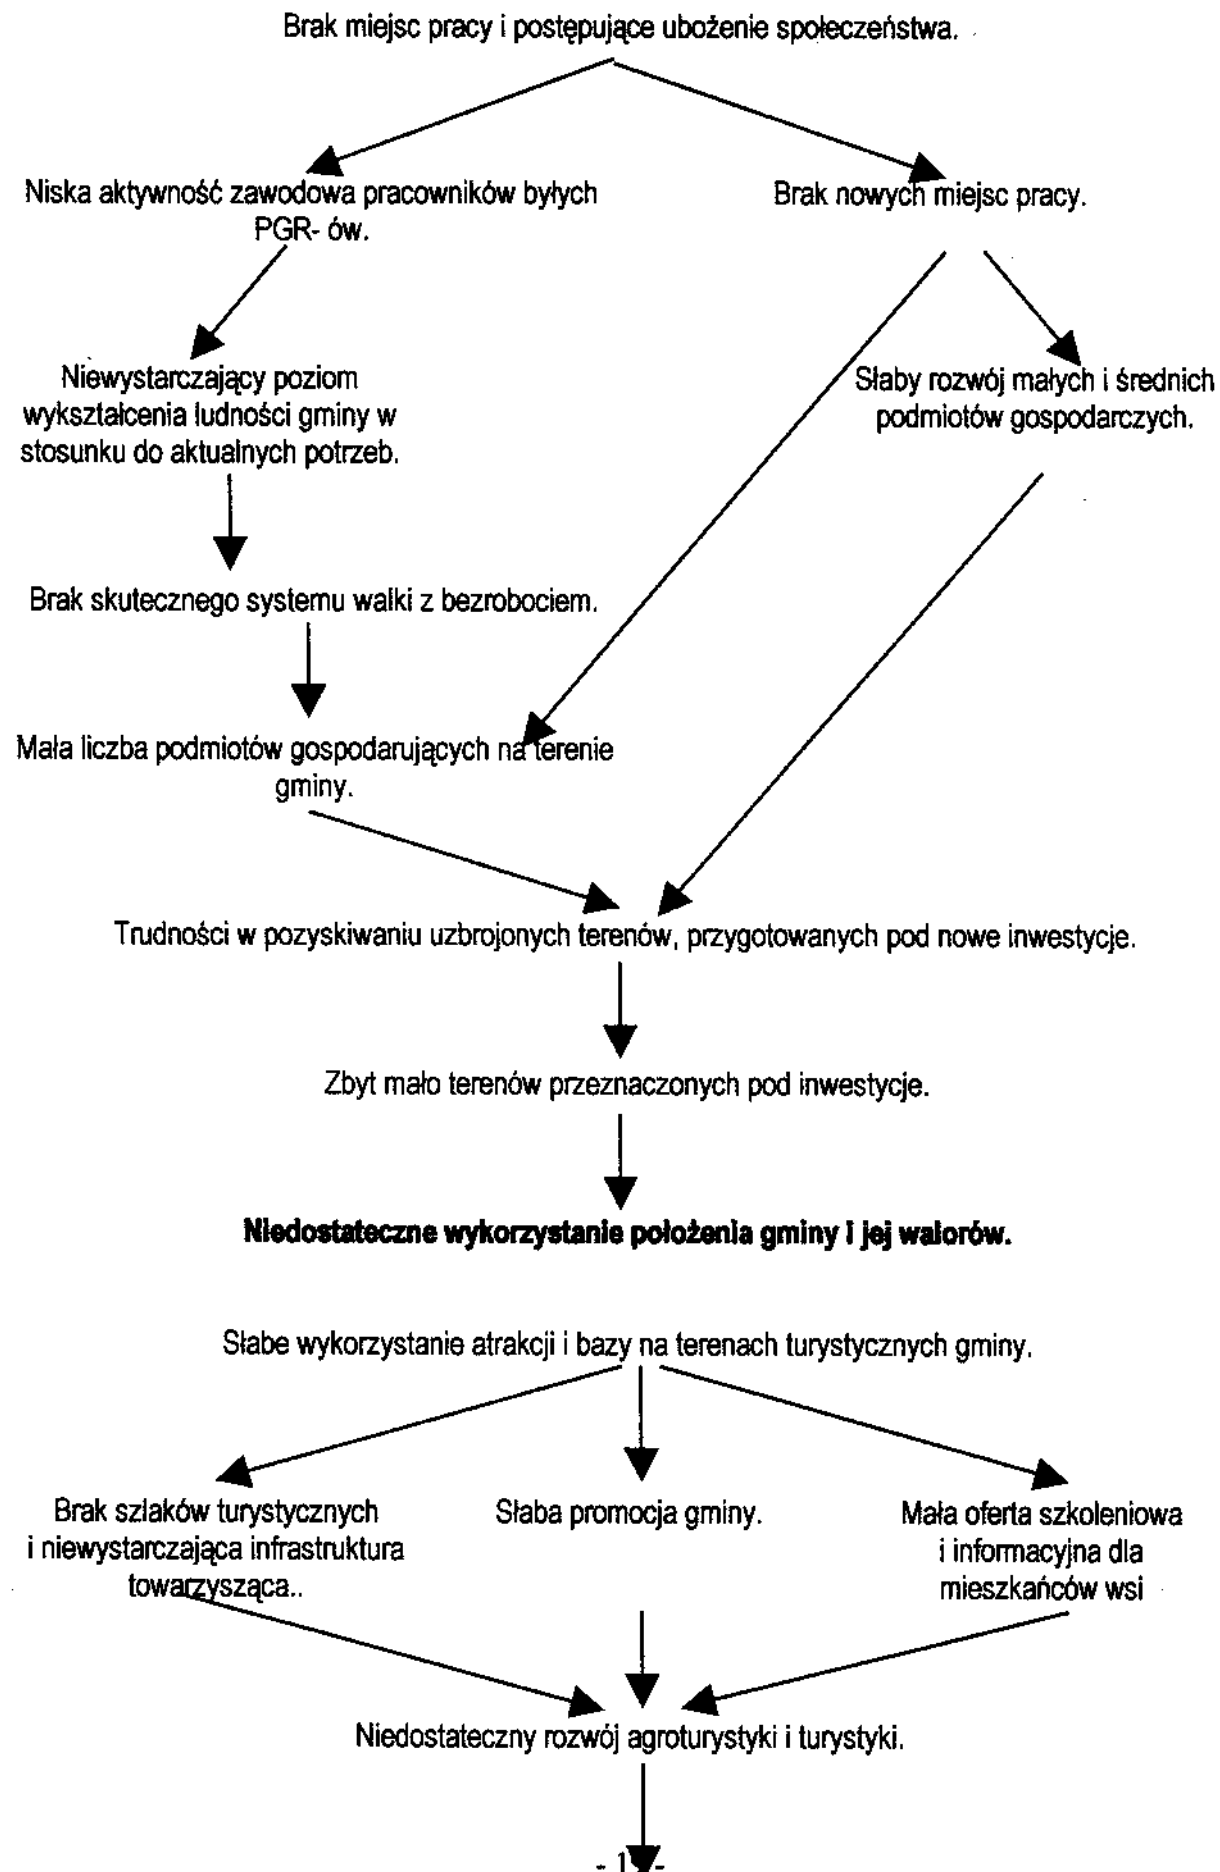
Brak miejsc pracy i postępujące ubożenie społeczeństwa.

Niska aktywność zawodowa pracowników byłych PGR- ów.

Brak nowych miejsc pracy.

Niewystarczający poziom wykształcenia ludności gminy w stosunku do aktualnych potrzeb.

Słaby rozwój małych i średnich podmiotów gospodarczych.

Brak skutecznego systemu walki z bezrobociem.

Mała liczba podmiotów gospodarujących na terenie gminy.

Trudności w pozyskiwaniu uzbrojonych terenów, przygotowanych pod nowe inwestycje.

Zbyt mało terenów przeznaczonych pod inwestycje.

**Niedostateczne wykorzystanie położenia gminy i jej walorów.**

Słabe wykorzystanie atrakcji i bazy na terenach turystycznych gminy.

Brak szlaków turystycznych i niewystarczająca infrastruktura towarzysząca..

Słaba promocja gminy.

Mała oferta szkoleniowa i informacyjna dla mieszkańców wsi

Niedostateczny rozwój agroturystyki i turystyki.

- 1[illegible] -